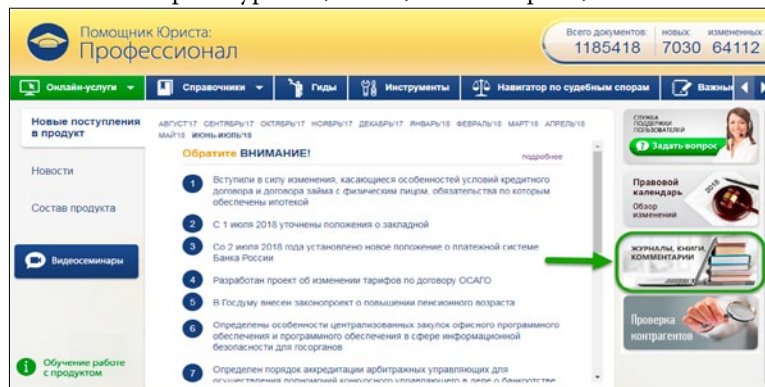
Помощник Юриста:
Профессионал

Всего документов: 1185418 новых: 7030 измененных: 64112

Онлайн-услуги Справочники Гиды Инструменты Навигатор по судебным спорам Важны

Новые поступления в продукт

Новости

Состав продукта

Видеосеминары

Обучение работе с продуктом

АВГУСТ'17 СЕНТЯБРЬ'17 ОКТЯБРЬ'17 НОЯБРЬ'17 ДЕКАБРЬ'17 ЯНВАРЬ'18 ФЕВРАЛЬ'18 МАРТ'18 АПРЕЛЬ'18 МАЙ'18 ИЮНЬ-ИЮЛЬ'18

Обратите ВНИМАНИЕ! подробнее

1 Вступили в силу изменения, касающиеся особенностей условий кредитного договора и договора займа с физическим лицом, обязательства по которым обеспечены ипотекой

2 С 1 июля 2018 уточнены положения о закладной

3 Со 2 июля 2018 года установлено новое положение о платежной системе Банка России

4 Разработан проект об изменении тарифов по договору ОСАГО

5 В Госдуму внесен законопроект о повышении пенсионного возраста

6 Определены особенности централизованных закупок офисного программного обеспечения и программного обеспечения в сфере информационной безопасности для госорганов

7 Определен порядок аккредитации арбитражных управляющих для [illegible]

СЛУЖБА ПОДДЕРЖКИ ПОЛЬЗОВАТЕЛЕЙ
Задать вопрос

Правовой календарь
Обзор изменений
2018

ЖУРНАЛЫ, КНИГИ, КОММЕНТАРИИ

Проверка контрагентов